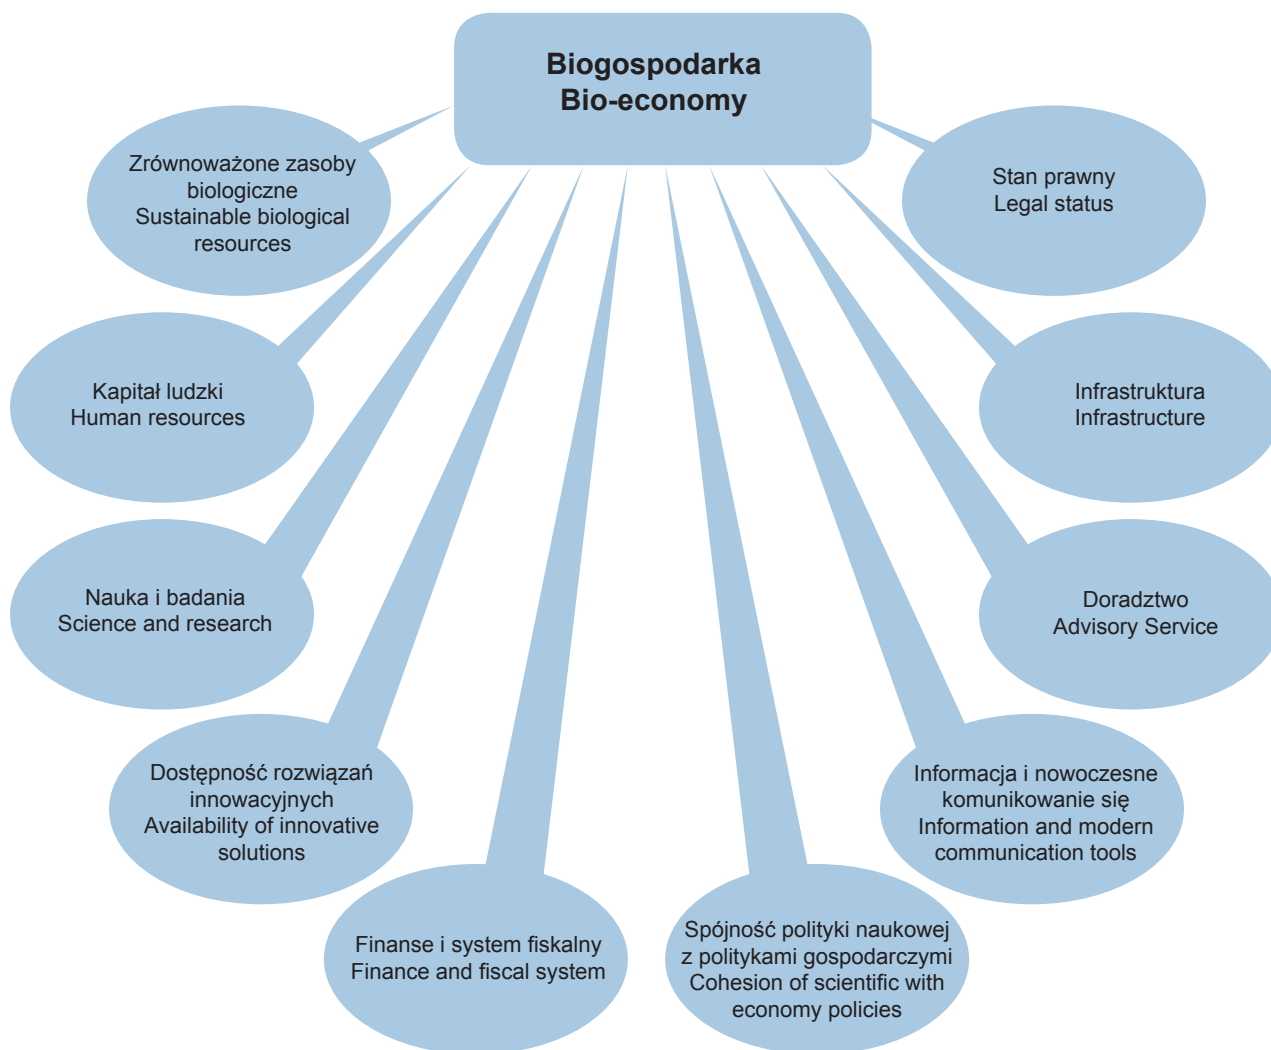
Biogospodarka
Bio-economy

Zrównoważone zasoby biologiczne
Sustainable biological resources

Stan prawny
Legal status

Kapitał ludzki
Human resources

Infrastruktura
Infrastructure

Nauka i badania
Science and research

Doradztwo
Advisory Service

Dostępność rozwiązań innowacyjnych
Availability of innovative solutions

Informacja i nowoczesne komunikowanie się
Information and modern communication tools

Finanse i system fiskalny
Finance and fiscal system

Spójność polityki naukowej z politykami gospodarczymi
Cohesion of scientific with economy policies